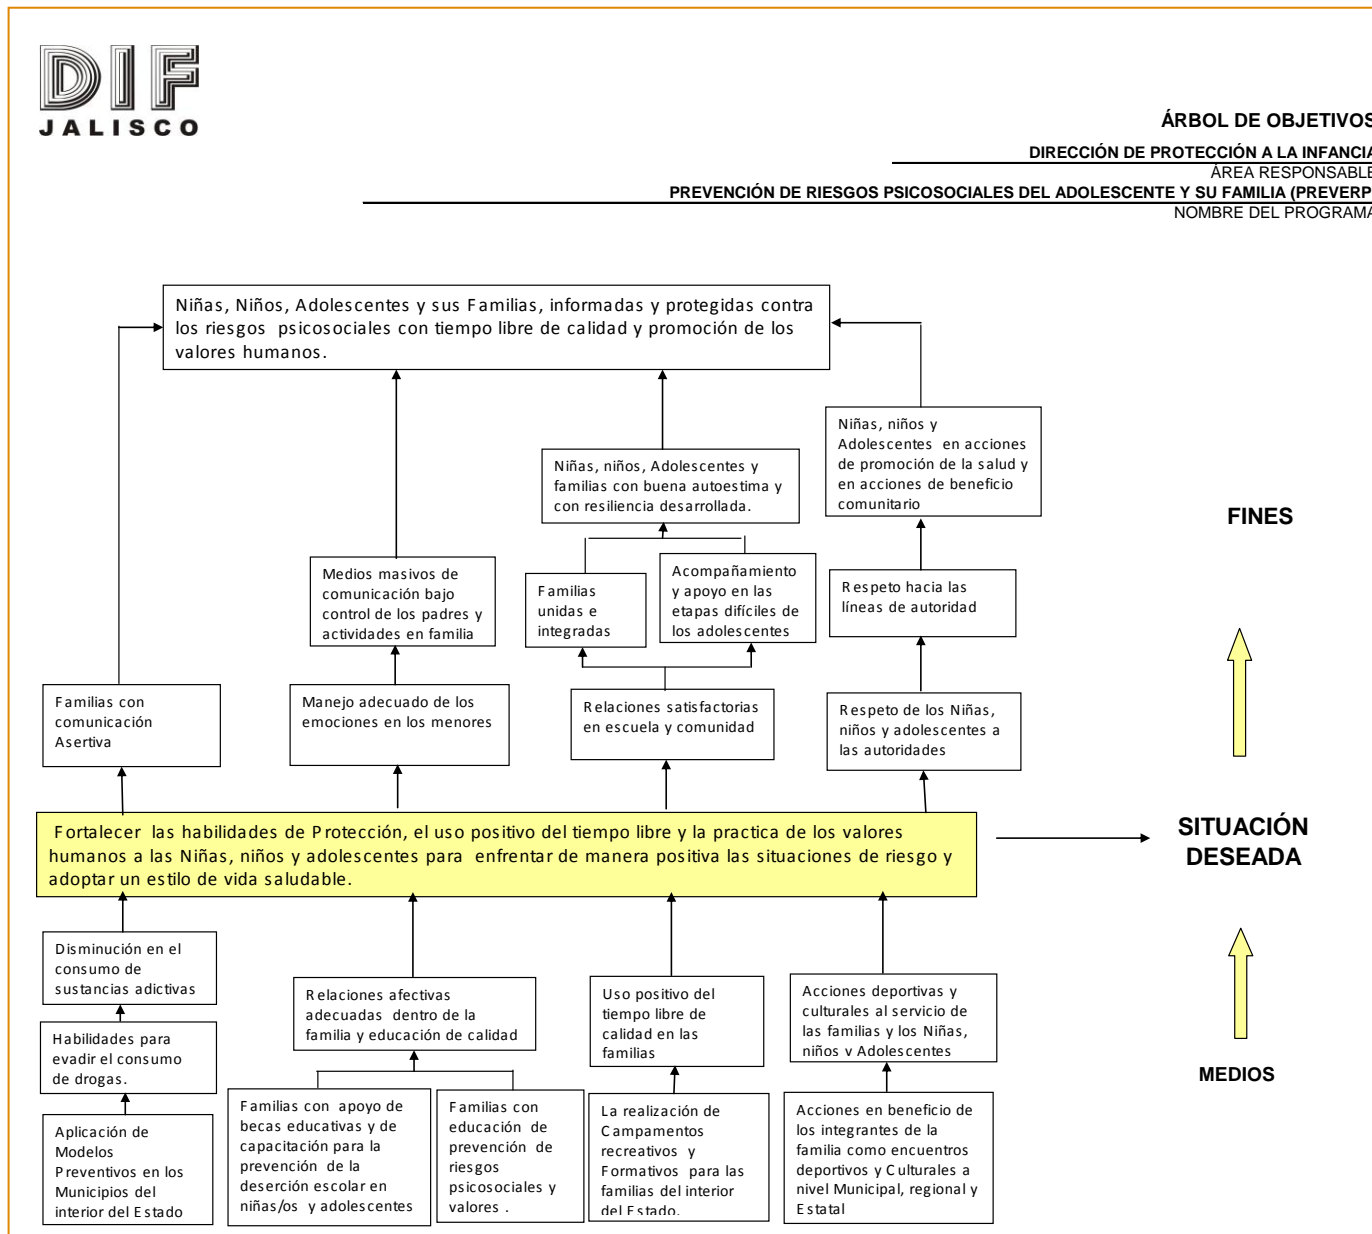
DIF
JALISCO

ÁRBOL DE OBJETIVOS
DIRECCIÓN DE PROTECCIÓN A LA INFANCIA
ÁREA RESPONSABLE
PREVENCIÓN DE RIESGOS PSICOSOCIALES DEL ADOLESCENTE Y SU FAMILIA (PREVERP
NOMBRE DEL PROGRAMA

Niñas, Niños, Adolescentes y sus Familias, informadas y protegidas contra los riesgos psicosociales con tiempo libre de calidad y promoción de los valores humanos.

Niñas, niños, Adolescentes y familias con buena autoestima y con resiliencia desarrollada.

Niñas, niños y Adolescentes en acciones de promoción de la salud y en acciones de beneficio comunitario

FINES

Medios masivos de comunicación bajo control de los padres y actividades en familia

Familias unidas e integradas

Acompañamiento y apoyo en las etapas difíciles de los adolescentes

Respeto hacia las líneas de autoridad

Familias con comunicación Asertiva

Manejo adecuado de los emociones en los menores

Relaciones satisfactorias en escuela y comunidad

Respeto de los Niñas, niños y adolescentes a las autoridades

Fortalecer las habilidades de Protección, el uso positivo del tiempo libre y la practica de los valores humanos a las Niñas, niños y adolescentes para enfrentar de manera positiva las situaciones de riesgo y adoptar un estilo de vida saludable.

SITUACIÓN DESEADA

Disminución en el consumo de sustancias adictivas

Relaciones afectivas adecuadas dentro de la familia y educación de calidad

Uso positivo del tiempo libre de calidad en las familias

Acciones deportivas y culturales al servicio de las familias y los Niñas, niños y Adolescentes

Habilidades para evadir el consumo de drogas.

MEDIOS

Aplicación de Modelos Preventivos en los Municipios del interior del Estado

Familias con apoyo de becas educativas y de capacitación para la prevención de la deserción escolar en niñas/os y adolescentes

Familias con educación de prevención de riesgos psicosociales y valores .

La realización de Campamentos recreativos y Formativos para las familias del interior del Estado.

Acciones en beneficio de los integrantes de la familia como encuentros deportivos y Culturales a nivel Municipal, regional y Estatal